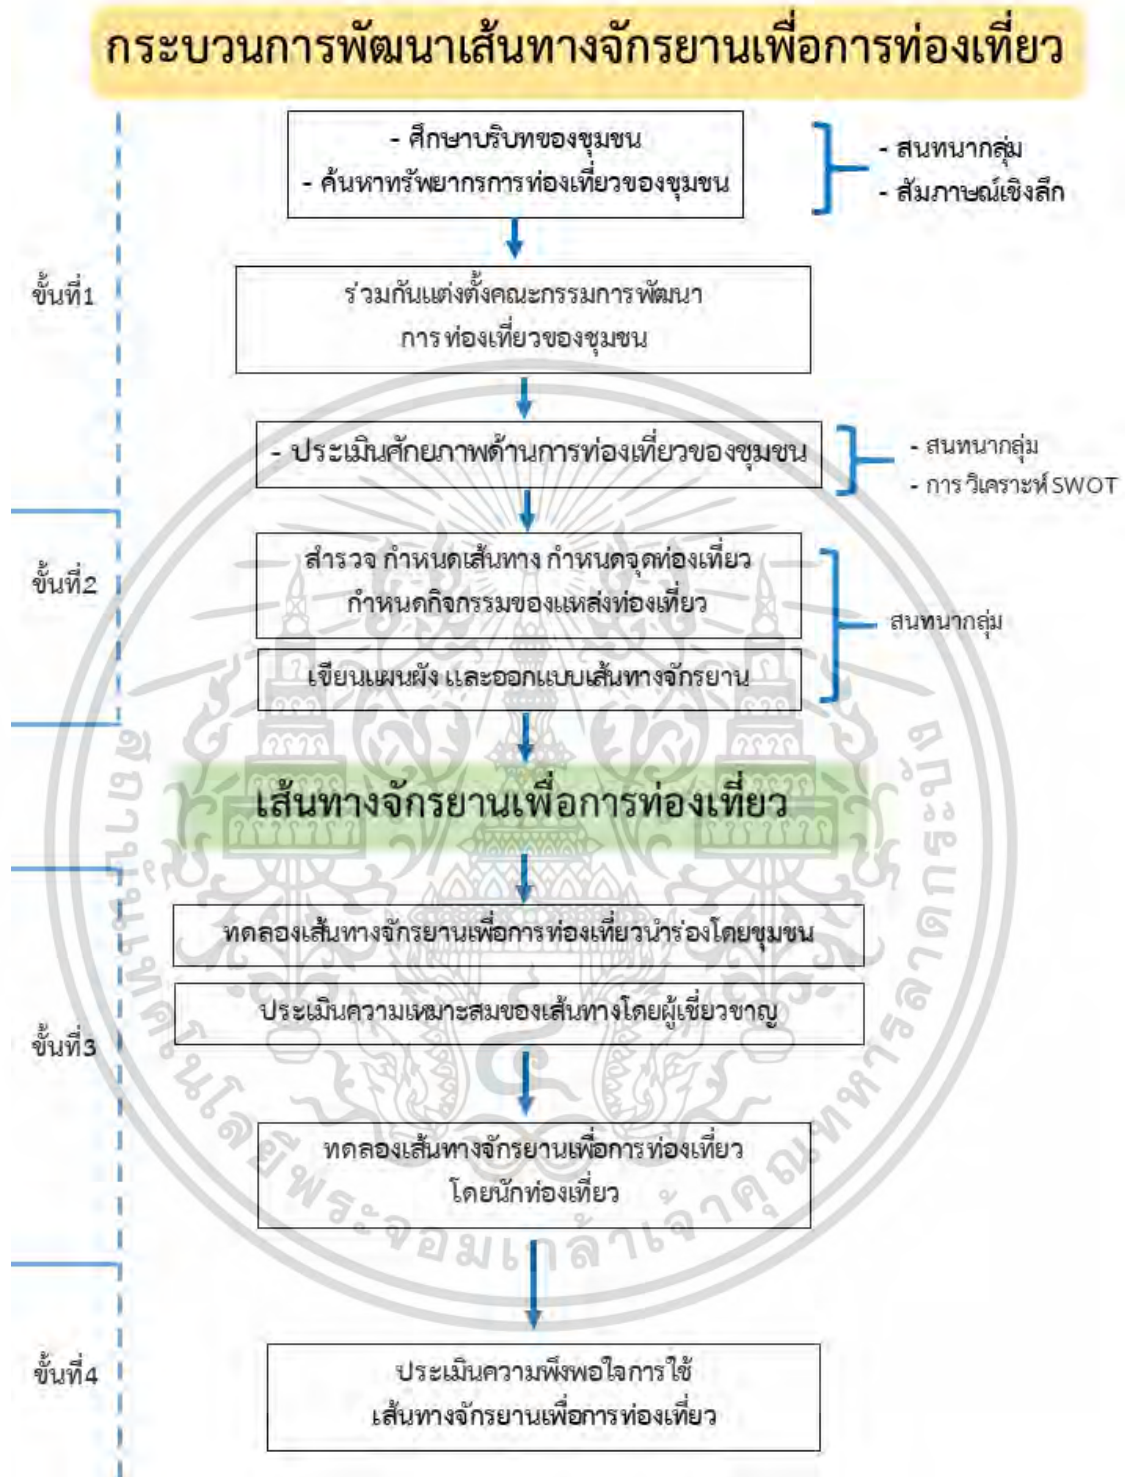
กระบวนการพัฒนาเส้นทางจักรยานเพื่อการท่องเที่ยว

- ศึกษาบริบทของชุมชน
- ค้นหาทรัพยากรการท่องเที่ยวของชุมชน

- สนทนากลุ่ม
- สัมภาษณ์เชิงลึก

ขั้นที่1

ร่วมกันแต่งตั้งคณะกรรมการพัฒนาการท่องเที่ยวของชุมชน

- ประเมินศักยภาพด้านการท่องเที่ยวของชุมชน

- สนทนากลุ่ม
- การวิเคราะห์ SWOT

ขั้นที่2

สำรวจ กำหนดเส้นทาง กำหนดจุดท่องเที่ยว กำหนดกิจกรรมของแหล่งท่องเที่ยว

เขียนแผนผัง และออกแบบเส้นทางจักรยาน

สนทนากลุ่ม

เส้นทางจักรยานเพื่อการท่องเที่ยว

ทดลองเส้นทางจักรยานเพื่อการท่องเที่ยวนำร่องโดยชุมชน

ประเมินความเหมาะสมของเส้นทางโดยผู้เชี่ยวชาญ

ขั้นที่3

ทดลองเส้นทางจักรยานเพื่อการท่องเที่ยวโดยนักท่องเที่ยว

ขั้นที่4

ประเมินความพึงพอใจการใช้เส้นทางจักรยานเพื่อการท่องเที่ยว

มหาวิทยาลัยเทคโนโลยีพระจอมเกล้าเจ้าคุณทหารลาดกระบัง